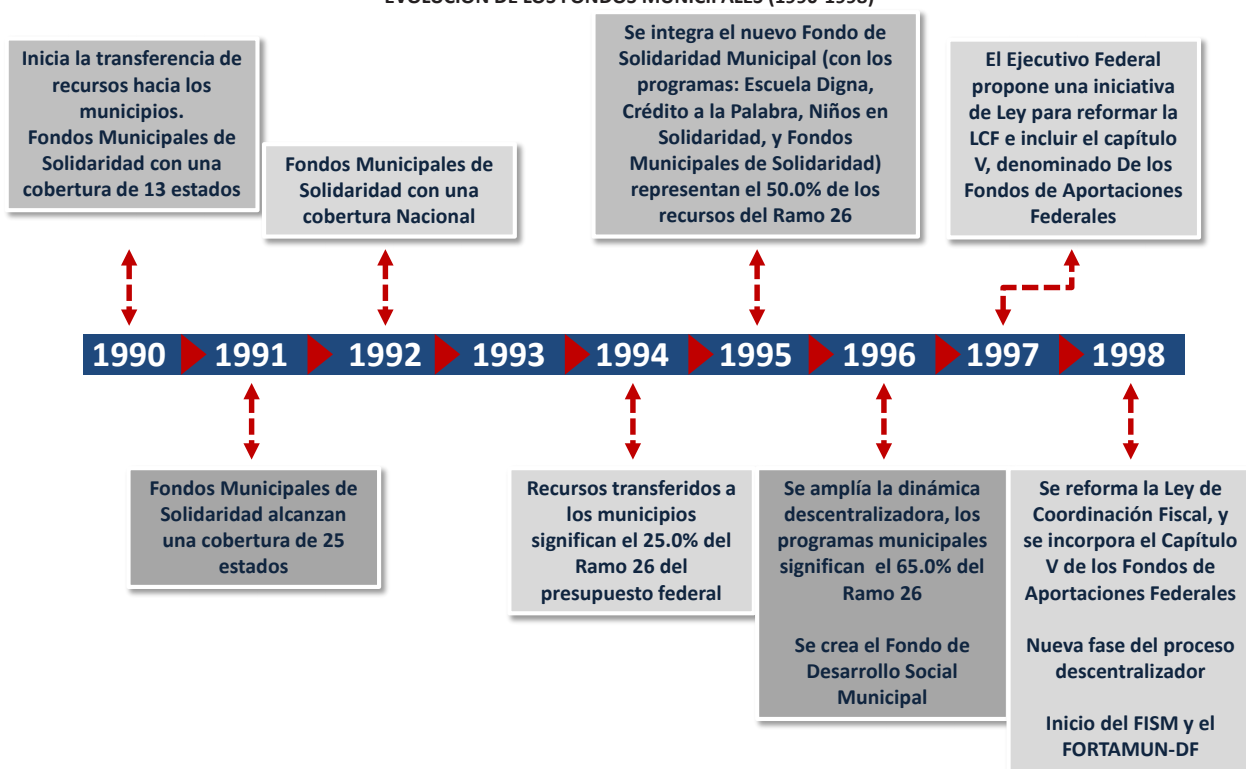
EVOLUCIÓN DE LOS FONDOS MUNICIPALES (1990-1998)

Inicia la transferencia de recursos hacia los municipios.
Fondos Municipales de Solidaridad con una cobertura de 13 estados

Fondos Municipales de Solidaridad con una cobertura Nacional

Se integra el nuevo Fondo de Solidaridad Municipal (con los programas: Escuela Digna, Crédito a la Palabra, Niños en Solidaridad, y Fondos Municipales de Solidaridad) representan el 50.0% de los recursos del Ramo 26

El Ejecutivo Federal propone una iniciativa de Ley para reformar la LCF e incluir el capítulo V, denominado De los Fondos de Aportaciones Federales

1990 1991 1992 1993 1994 1995 1996 1997 1998

Fondos Municipales de Solidaridad alcanzan una cobertura de 25 estados

Recursos transferidos a los municipios significan el 25.0% del Ramo 26 del presupuesto federal

Se amplía la dinámica descentralizadora, los programas municipales significan el 65.0% del Ramo 26

Se crea el Fondo de Desarrollo Social Municipal

Se reforma la Ley de Coordinación Fiscal, y se incorpora el Capítulo V de los Fondos de Aportaciones Federales

Nueva fase del proceso descentralizador

Inicio del FISM y el FORTAMUN-DF